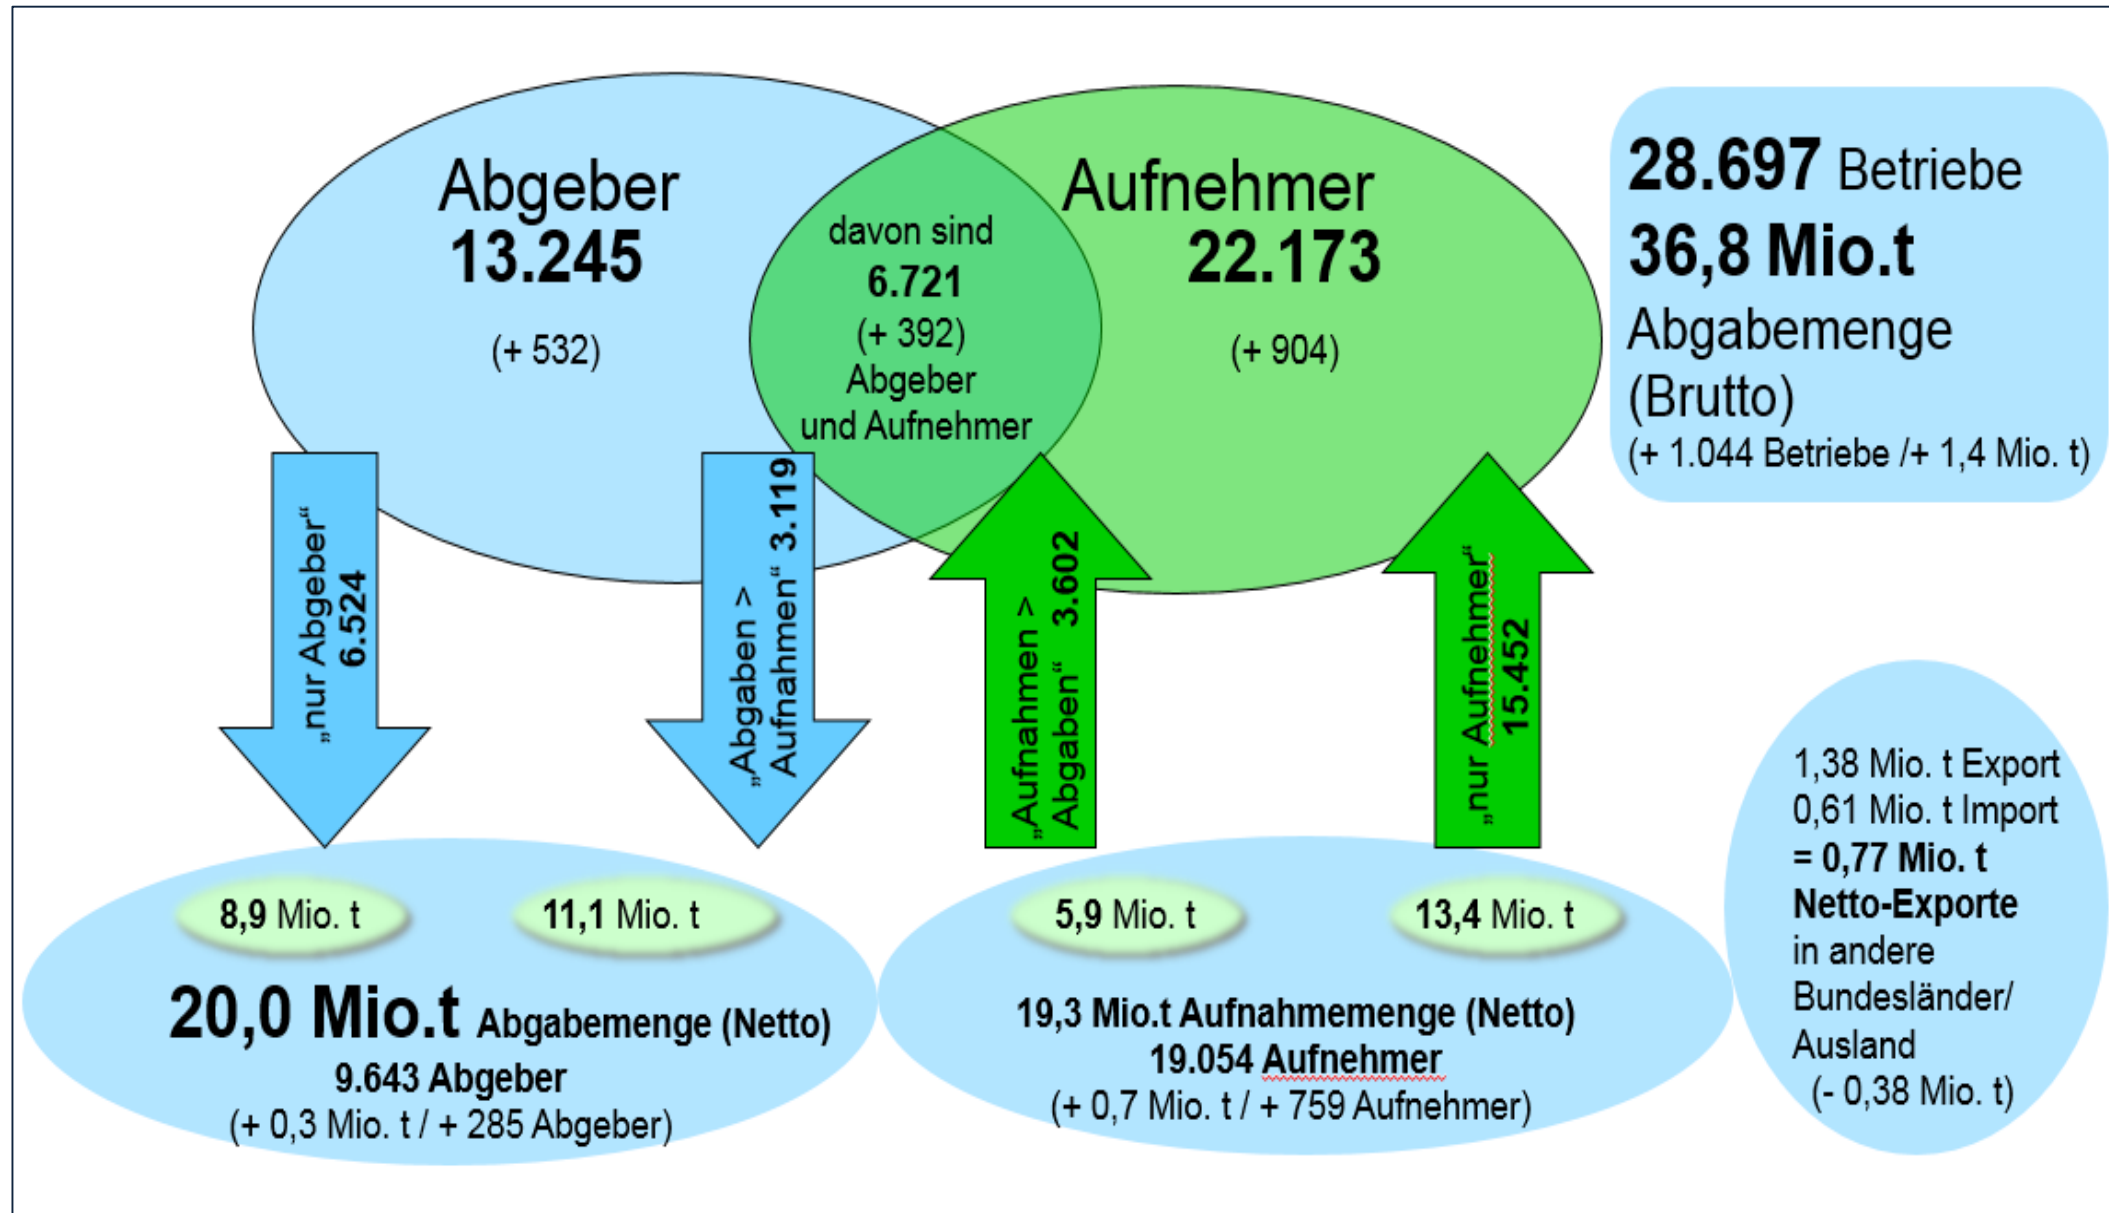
Abgeber
13.245
(+ 532)

davon sind
6.721
(+ 392)
Abgeber
und Aufnehmer

Aufnehmer
22.173
(+ 904)

28.697 Betriebe
36,8 Mio.t
Abgabemenge
(Brutto)
(+ 1.044 Betriebe /+ 1,4 Mio. t)

„nur Abgeber“
6.524

„Abgaben > Aufnahmen“ 3.119

„Aufnahmen > Abgaben“ 3.602

„nur Aufnehmer“
15.452

8,9 Mio. t

11,1 Mio. t

20,0 Mio.t Abgabemenge (Netto)
9.643 Abgeber
(+ 0,3 Mio. t / + 285 Abgeber)

5,9 Mio. t

13,4 Mio. t

19,3 Mio.t Aufnahmemenge (Netto)
19.054 Aufnehmer
(+ 0,7 Mio. t / + 759 Aufnehmer)

1,38 Mio. t Export
0,61 Mio. t Import
= 0,77 Mio. t
Netto-Exporte
in andere
Bundesländer/
Ausland
(- 0,38 Mio. t)